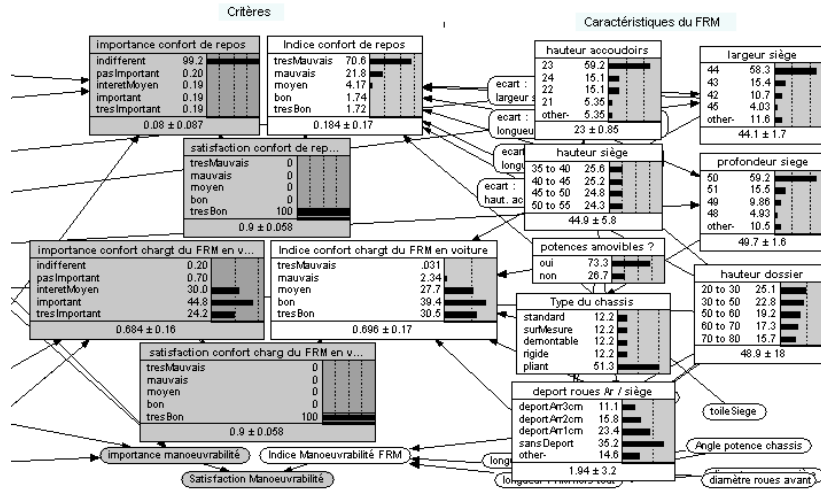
Critères

Caractéristiques du FRM

importance confort de repos

| | |
|---|---|
| indifferent | 99.2 |
| pasImportant | 0.20 |
| interetMoyen | 0.19 |
| important | 0.19 |
| tresImportant | 0.19 |

0.08 ± 0.087

Indice confort de repos

| | |
|---|---|
| tresMauvais | 70.6 |
| mauvais | 21.8 |
| moyen | 4.17 |
| bon | 1.74 |
| tresBon | 1.72 |

0.184 ± 0.17

hauteur accoudoirs

| | |
|---|---|
| 23 | 59.2 |
| 24 | 15.1 |
| 22 | 15.1 |
| 21 | 5.35 |
| other- | 5.35 |

23 ± 0.85

largeur siège

| | |
|---|---|
| 44 | 58.3 |
| 43 | 15.4 |
| 42 | 10.7 |
| 45 | 4.03 |
| other- | 11.6 |

44.1 ± 1.7

ecart : largeur

ecart : longueu

ecart : longu

ecart : haut. ac

satisfaction confort de rep...

| | |
|---|---|
| tresMauvais | 0 |
| mauvais | 0 |
| moyen | 0 |
| bon | 0 |
| tresBon | 100 |

0.9 ± 0.058

hauteur siège

| | |
|---|---|
| 35 to 40 | 25.6 |
| 40 to 45 | 25.2 |
| 45 to 50 | 24.8 |
| 50 to 55 | 24.3 |

44.9 ± 5.8

profondeur siege

| | |
|---|---|
| 50 | 59.2 |
| 51 | 15.5 |
| 49 | 9.86 |
| 48 | 4.93 |
| other- | 10.5 |

49.7 ± 1.6

importance confort chargt du FRM en v...

| | |
|---|---|
| indifferent | 0.20 |
| pasImportant | 0.70 |
| interetMoyen | 30.0 |
| important | 44.8 |
| tresImportant | 24.2 |

0.684 ± 0.16

Indice confort chargt du FRM en voiture

| | |
|---|---|
| tresMauvais | .031 |
| mauvais | 2.34 |
| moyen | 27.7 |
| bon | 39.4 |
| tresBon | 30.5 |

0.696 ± 0.17

potences amovibles ?

| | |
|---|---|
| oui | 73.3 |
| non | 26.7 |

hauteur dossier

| | |
|---|---|
| 20 to 30 | 25.1 |
| 30 to 50 | 22.8 |
| 50 to 60 | 19.2 |
| 60 to 70 | 17.3 |
| 70 to 80 | 15.7 |

48.9 ± 18

Type du chassis

| | |
|---|---|
| standard | 12.2 |
| surMesure | 12.2 |
| demontable | 12.2 |
| rigide | 12.2 |
| pliant | 51.3 |

satisfaction confort charg du FRM en v...

| | |
|---|---|
| tresMauvais | 0 |
| mauvais | 0 |
| moyen | 0 |
| bon | 0 |
| tresBon | 100 |

0.9 ± 0.058

deport roues Ar / siège

| | |
|---|---|
| deportArr3cm | 11.1 |
| deportArr2cm | 15.8 |
| deportArr1cm | 23.4 |
| sansDeport | 35.2 |
| other- | 14.6 |

1.94 ± 3.2

toileSiege

Angle potence chassis

importance manoeuvrabilité

Indice Manoeuvrabilité FRM

longue

Satisfaction Manoeuvrabilité

longueur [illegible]

diamètre roues avant